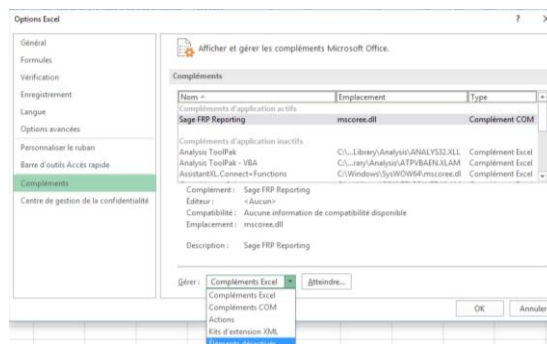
Options Excel

?

Général
Formules
Vérification
Enregistrement
Langue
Options avancées
Personnaliser le ruban
Barre d'outils Accès rapide
Compléments
Centre de gestion de la confidentialité

Afficher et gérer les compléments Microsoft Office.

Compléments

| Nom ▲ | Emplacement | Type |
|---|---|---|
| Compléments d'application actifs | | |
| Sage FRP Reporting | mscoree.dll | Complément COM |
| Compléments d'application inactifs | | |
| Analysis ToolPak | C:\...Library\Analysis\ANALYS32.XLL | Complément Excel |
| Analysis ToolPak - VBA | C:\...rary\Analysis\ATPVBAEN.XLAM | Complément Excel |
| AssistantXL.Connect+Functions | C:\Windows\SysWOW64\mscoree.dl | Complément Excel |

Complément : Sage FRP Reporting
Éditeur : <Aucun>
Compatibilité : Aucune information de compatibilité disponible
Emplacement : mscoree.dll

Description : Sage FRP Reporting

Gérer : Compléments Excel
Atteindre...

Compléments Excel
Compléments COM
Actions
Kits d'extension XML
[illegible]

OK
Annuler